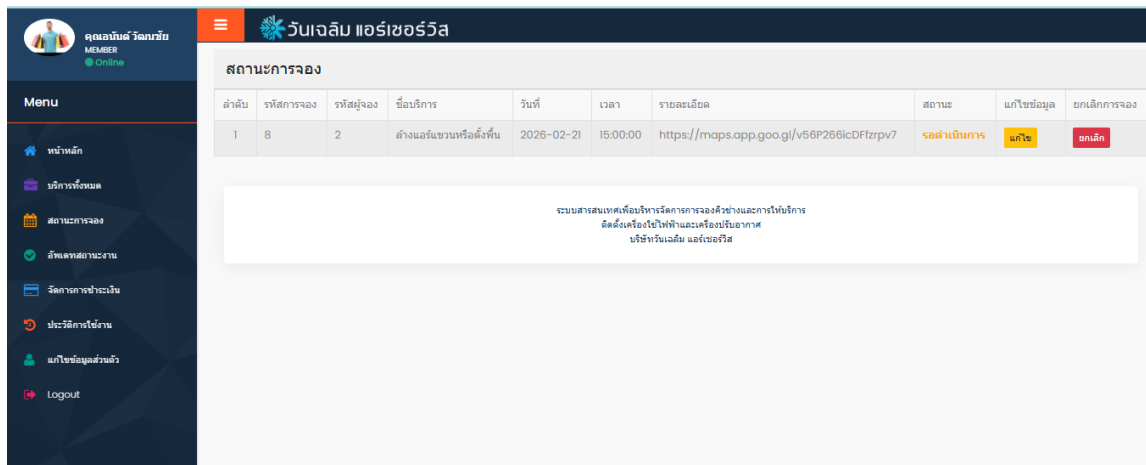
คุณอนันต์ วัฒนชัย
MEMBER
Online

Menu

หน้าหลัก
บริการทั้งหมด
สถานะการจอง
อัพเดทสถานะงาน
จัดการการชำระเงิน
ประวัติการใช้งาน
แก้ไขข้อมูลส่วนตัว
Logout

≡

วันเฉลิม แอร์เซอร์วิส

สถานะการจอง

| ลำดับ | รหัสการจอง | รหัสผู้จอง | ชื่อบริการ | วันที่ | เวลา | รายละเอียด | สถานะ | แก้ไขข้อมูล | ยกเลิกการจอง |
|---|---|---|---|---|---|---|---|---|---|
| 1 | 8 | 2 | ล้างแอร์แขวนหรือตั้งพื้น | 2026-02-21 | 15:00:00 | https://maps.app.goo.gl/v56P266icDFfzrpv7 | รอดำเนินการ | แก้ไข | ยกเลิก |

ระบบสารสนเทศเพื่อบริหารจัดการการจองคิวช่างและการให้บริการ
ติดตั้งเครื่องใช้ไฟฟ้าและเครื่องปรับอากาศ
บริษัทวันเฉลิม แอร์เซอร์วิส